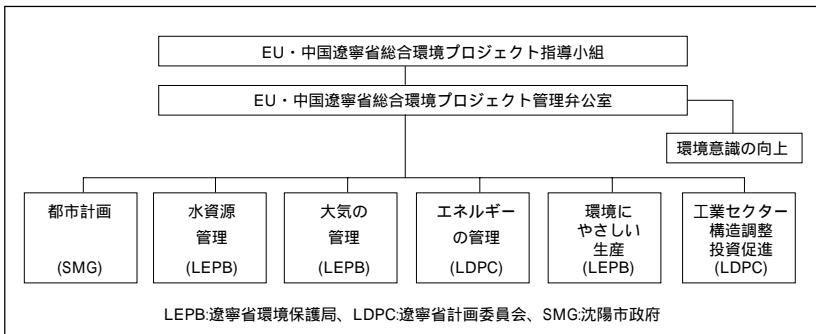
EU・中国遼寧省総合環境プロジェクト指導小組

EU・中国遼寧省総合環境プロジェクト管理弁公室

環境意識の向上

都市計画

(SMG)

水資源管理

(LEPB)

大気の管理

(LEPB)

エネルギーの管理

(LDPC)

環境にやさしい生産

(LEPB)

工業セクター構造調整投資促進

(LDPC)

LEPB:遼寧省環境保護局、LDPC:遼寧省計画委員会、SMG:沈陽市政府